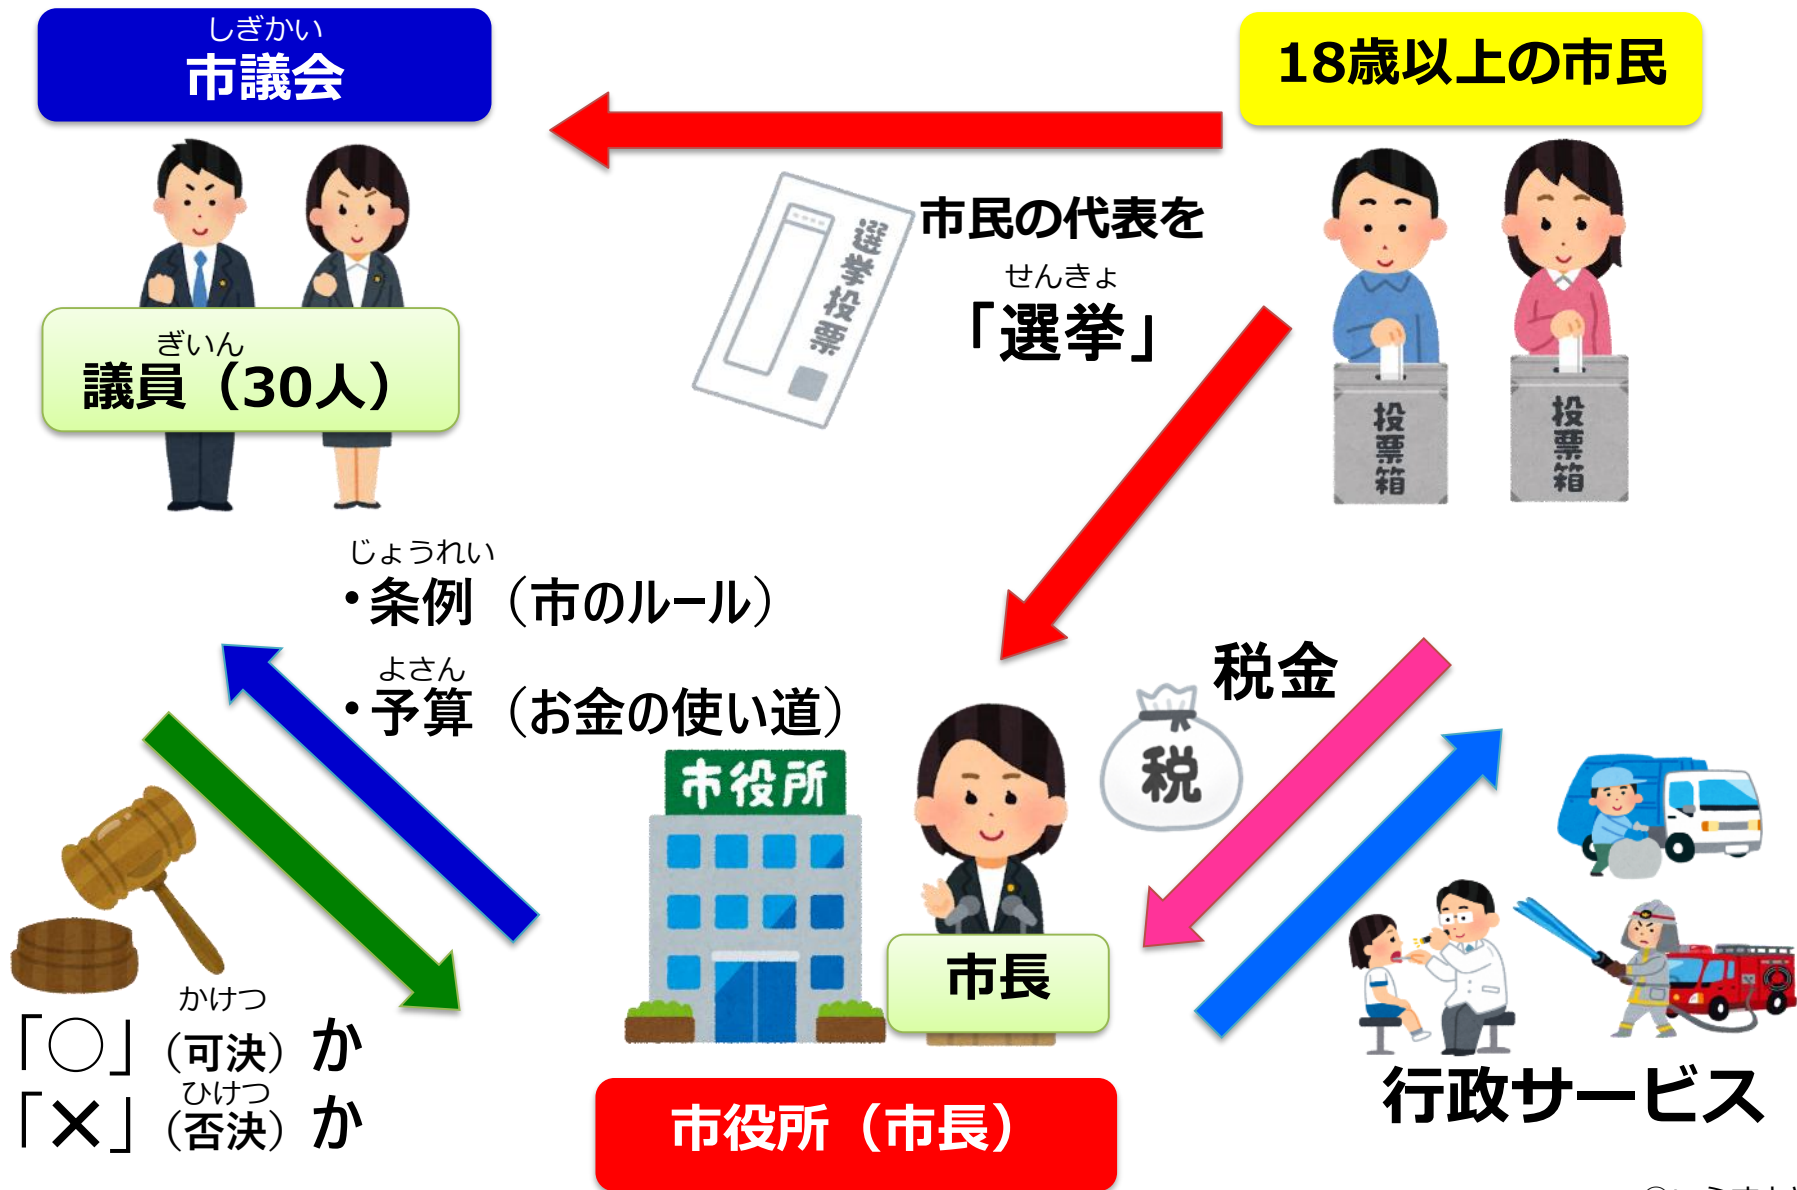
しぎかい
市議会

18歳以上の市民

選挙投票

市民の代表を
せんきょ
「選挙」

ぎいん
議員（30人）

投票箱

投票箱

じょうれい
・条例（市のルール）

よさん
・予算（お金の使い道）

税金

税

市役所

市長

かけつ
「○」（可決）か
ひけつ
「×」（否決）か

市役所（市長）

行政サービス